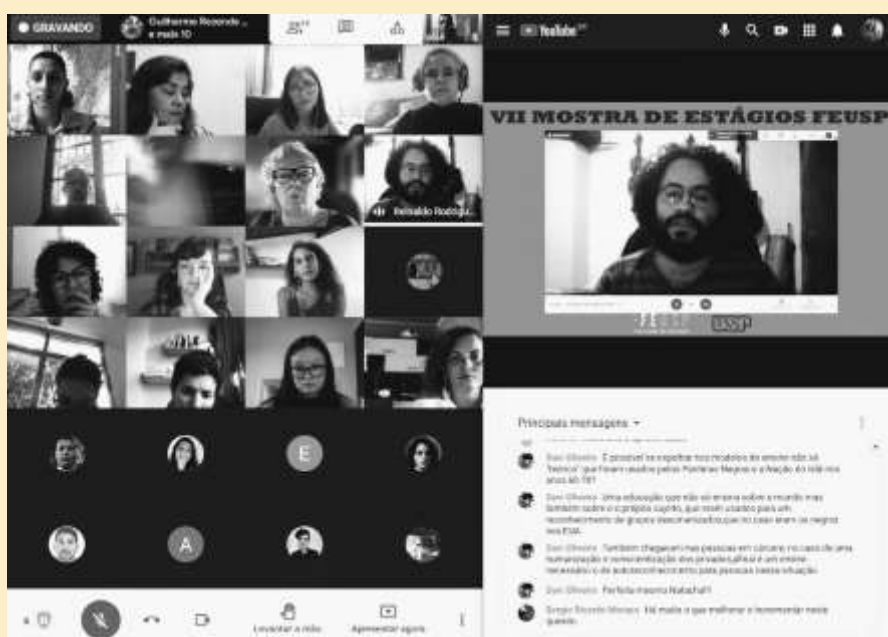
GRAVANDO Guilherme Rezende ... e mais 10

Reinaldo Rodrig...

E

A

Levantar a mão Apresentar agora

YouTube

VII MOSTRA DE ESTÁGIOS FEUSP

FEUSP USP

Principais mensagens

Dani Oliveira É possível se espelhar nos modelos de ensino não só "teórico" que foram usados pelos Panteras Negras e a Ação, do total nos anos 60-70?

Dani Oliveira Uma educação que não só ensina sobre o mundo mas também sobre o si próprio sujeito, que eram usados para um reconhecimento de grupos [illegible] no caso eram os negros nos EUA

Dani Oliveira Também chegaram mas pessoas em cárcere, no caso de uma humanização e conscientização dos privados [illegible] é um ensino necessário o de autoconhecimento para pessoas nessa situação

Dani Oliveira Perfeito mesmo Natasha!!

Sergio Ricardo Moraes Ké muito o que melhorar e incrementar nesta questão.